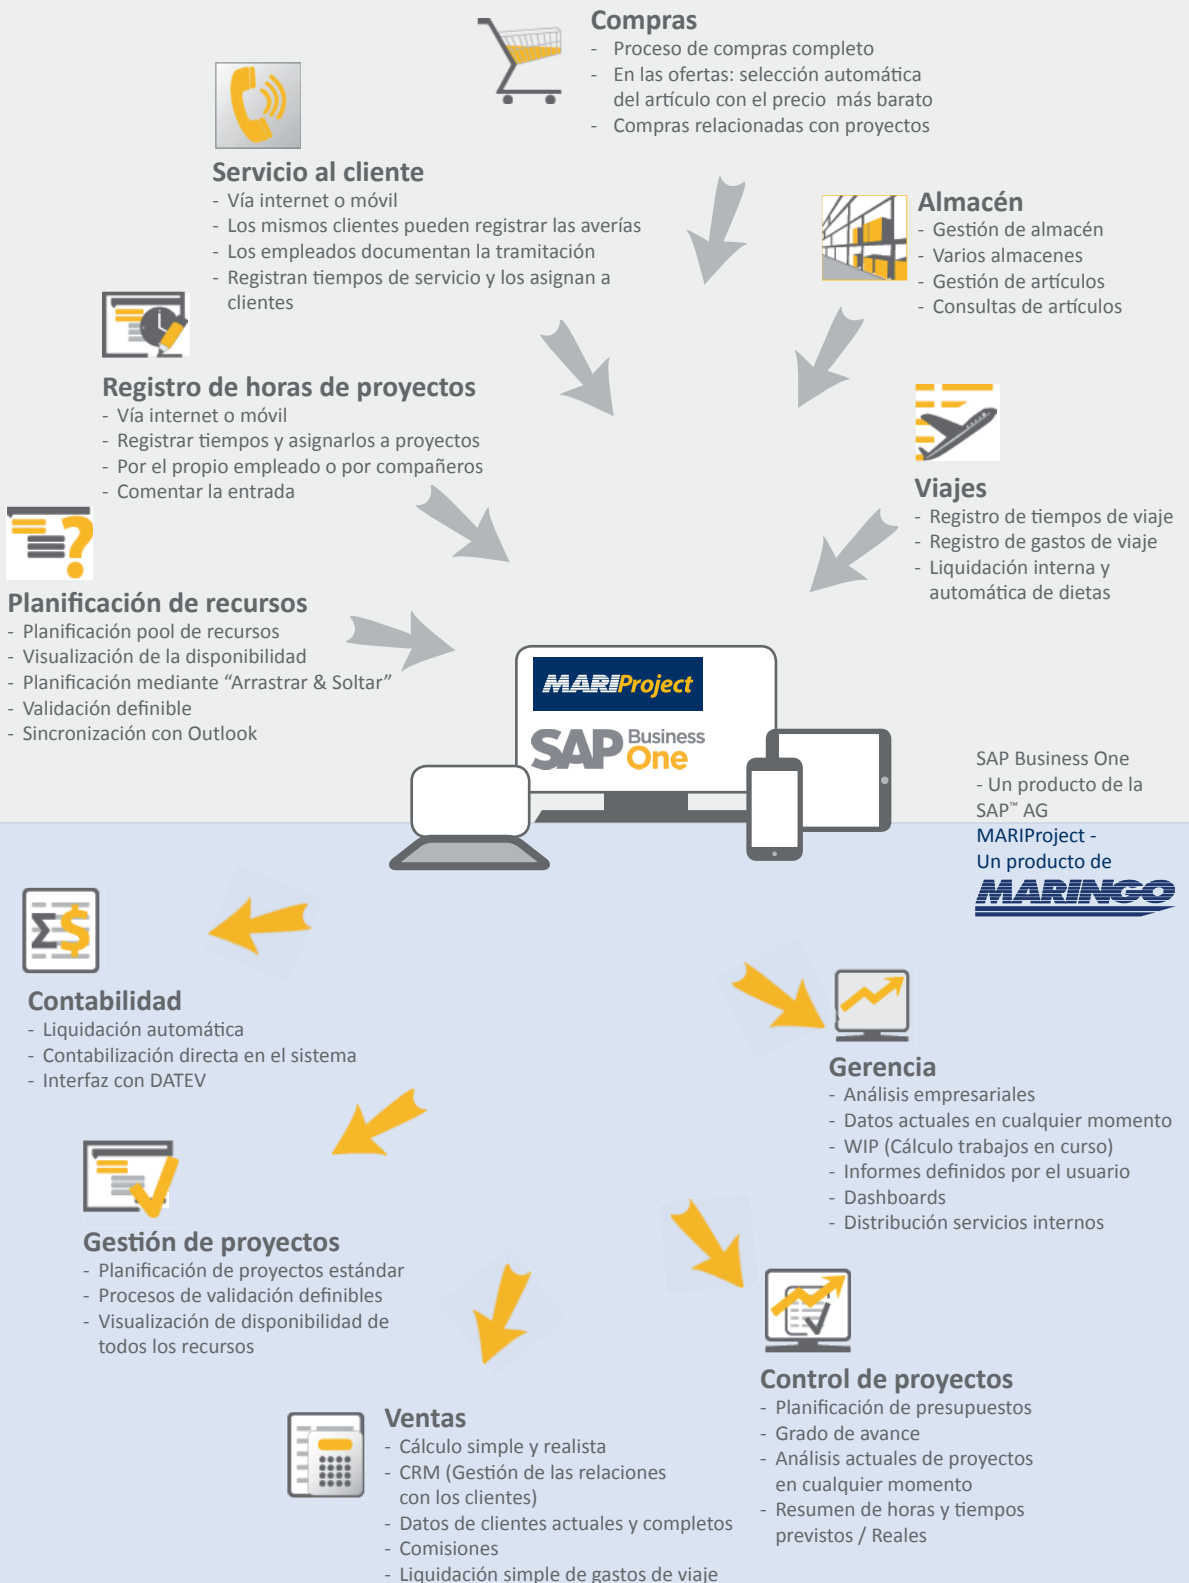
Compras
- Proceso de compras completo
- En las ofertas: selección automática del artículo con el precio más barato
- Compras relacionadas con proyectos

Servicio al cliente
- Vía internet o móvil
- Los mismos clientes pueden registrar las averías
- Los empleados documentan la tramitación
- Registran tiempos de servicio y los asignan a clientes

Almacén
- Gestión de almacén
- Varios almacenes
- Gestión de artículos
- Consultas de artículos

Registro de horas de proyectos
- Vía internet o móvil
- Registrar tiempos y asignarlos a proyectos
- Por el propio empleado o por compañeros
- Comentar la entrada

Viajes
- Registro de tiempos de viaje
- Registro de gastos de viaje
- Liquidación interna y automática de dietas

Planificación de recursos
- Planificación pool de recursos
- Visualización de la disponibilidad
- Planificación mediante "Arrastrar & Soltar"
- Validación definible
- Sincronización con Outlook

MARIProject

SAP Business One

SAP Business One
- Un producto de la SAP™ AG
MARIProject -
Un producto de
MARINGO

Contabilidad
- Liquidación automática
- Contabilización directa en el sistema
- Interfaz con DATEV

Gerencia
- Análisis empresariales
- Datos actuales en cualquier momento
- WIP (Cálculo trabajos en curso)
- Informes definidos por el usuario
- Dashboards
- Distribución servicios internos

Gestión de proyectos
- Planificación de proyectos estándar
- Procesos de validación definibles
- Visualización de disponibilidad de todos los recursos

Control de proyectos
- Planificación de presupuestos
- Grado de avance
- Análisis actuales de proyectos en cualquier momento
- Resumen de horas y tiempos previstos / Reales

Ventas
- Cálculo simple y realista
- CRM (Gestión de las relaciones con los clientes)
- Datos de clientes actuales y completos
- Comisiones
- Liquidación simple de gastos de viaje